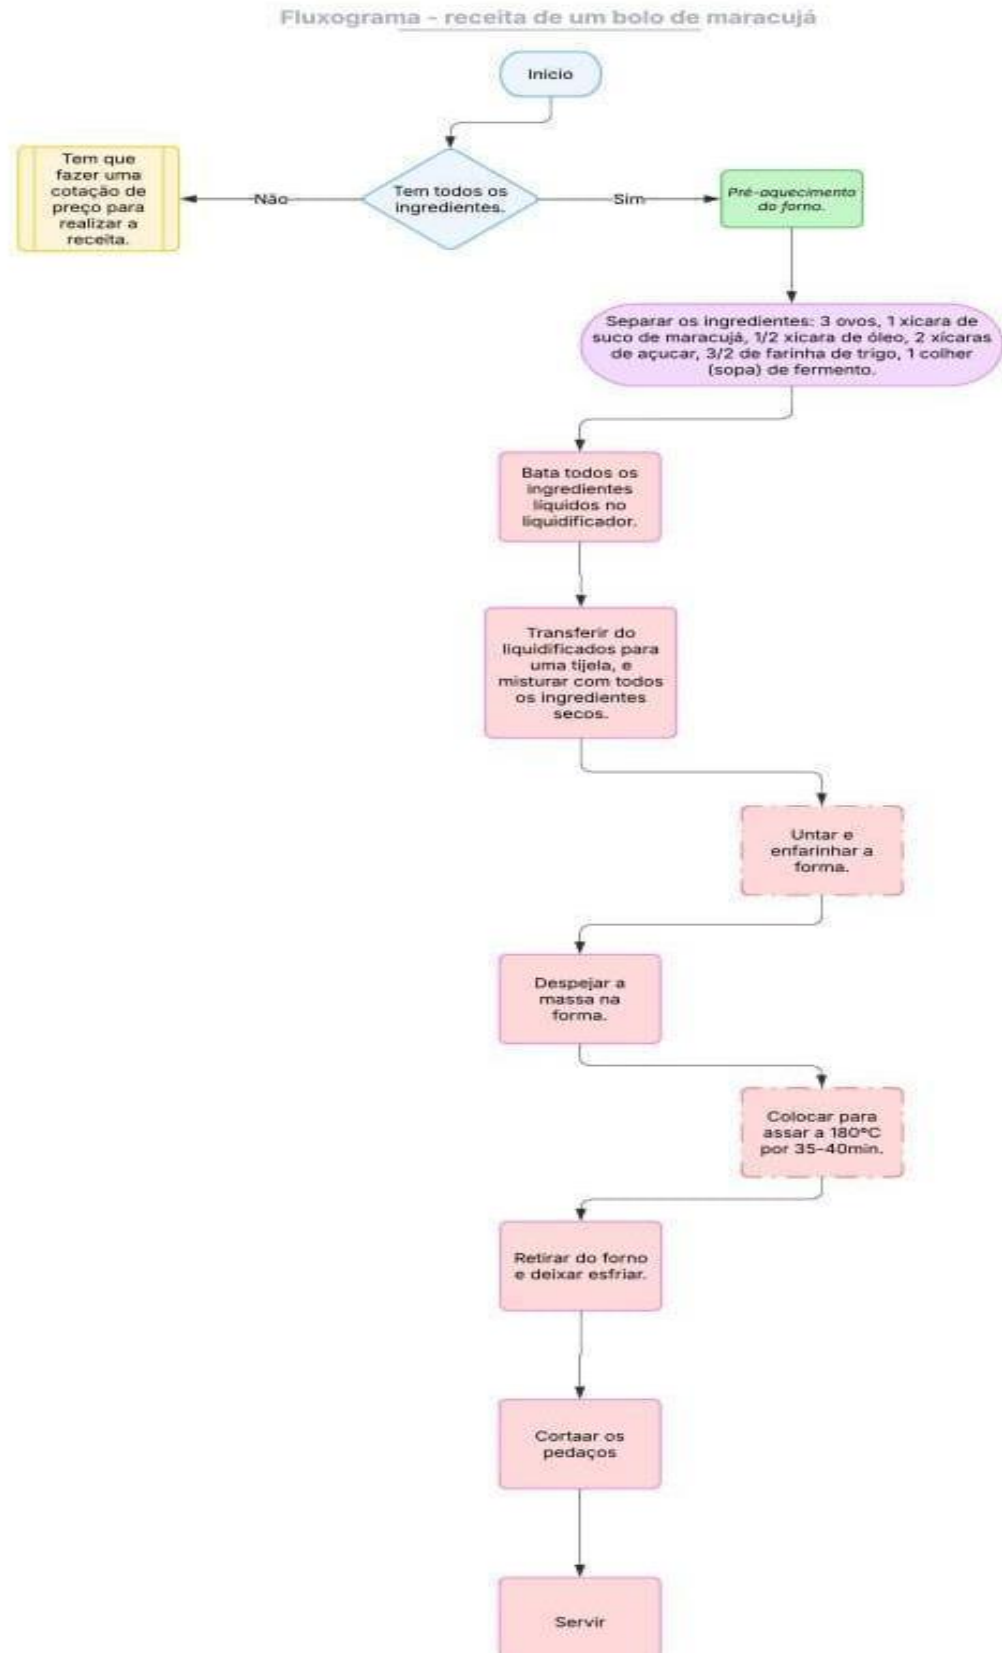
Fluxograma - receita de um bolo de maracujá

Inicio

Tem todos os ingredientes.

Não

Tem que fazer uma cotação de preço para realizar a receita.

Sim

Pré-aquecimento do forno.

Separar os ingredientes: 3 ovos, 1 xícara de suco de maracujá, 1/2 xícara de óleo, 2 xícaras de açucar, 3/2 de farinha de trigo, 1 colher (sopa) de fermento.

Bata todos os ingredientes liquidos no liquidificador.

Transferir do liquidificados para uma tijela, e misturar com todos os ingredientes secos.

Untar e enfarinhar a forma.

Despejar a massa na forma.

Colocar para assar a 180°C por 35-40min.

Retirar do forno e deixar esfriar.

Cortaar os pedaços

Servir